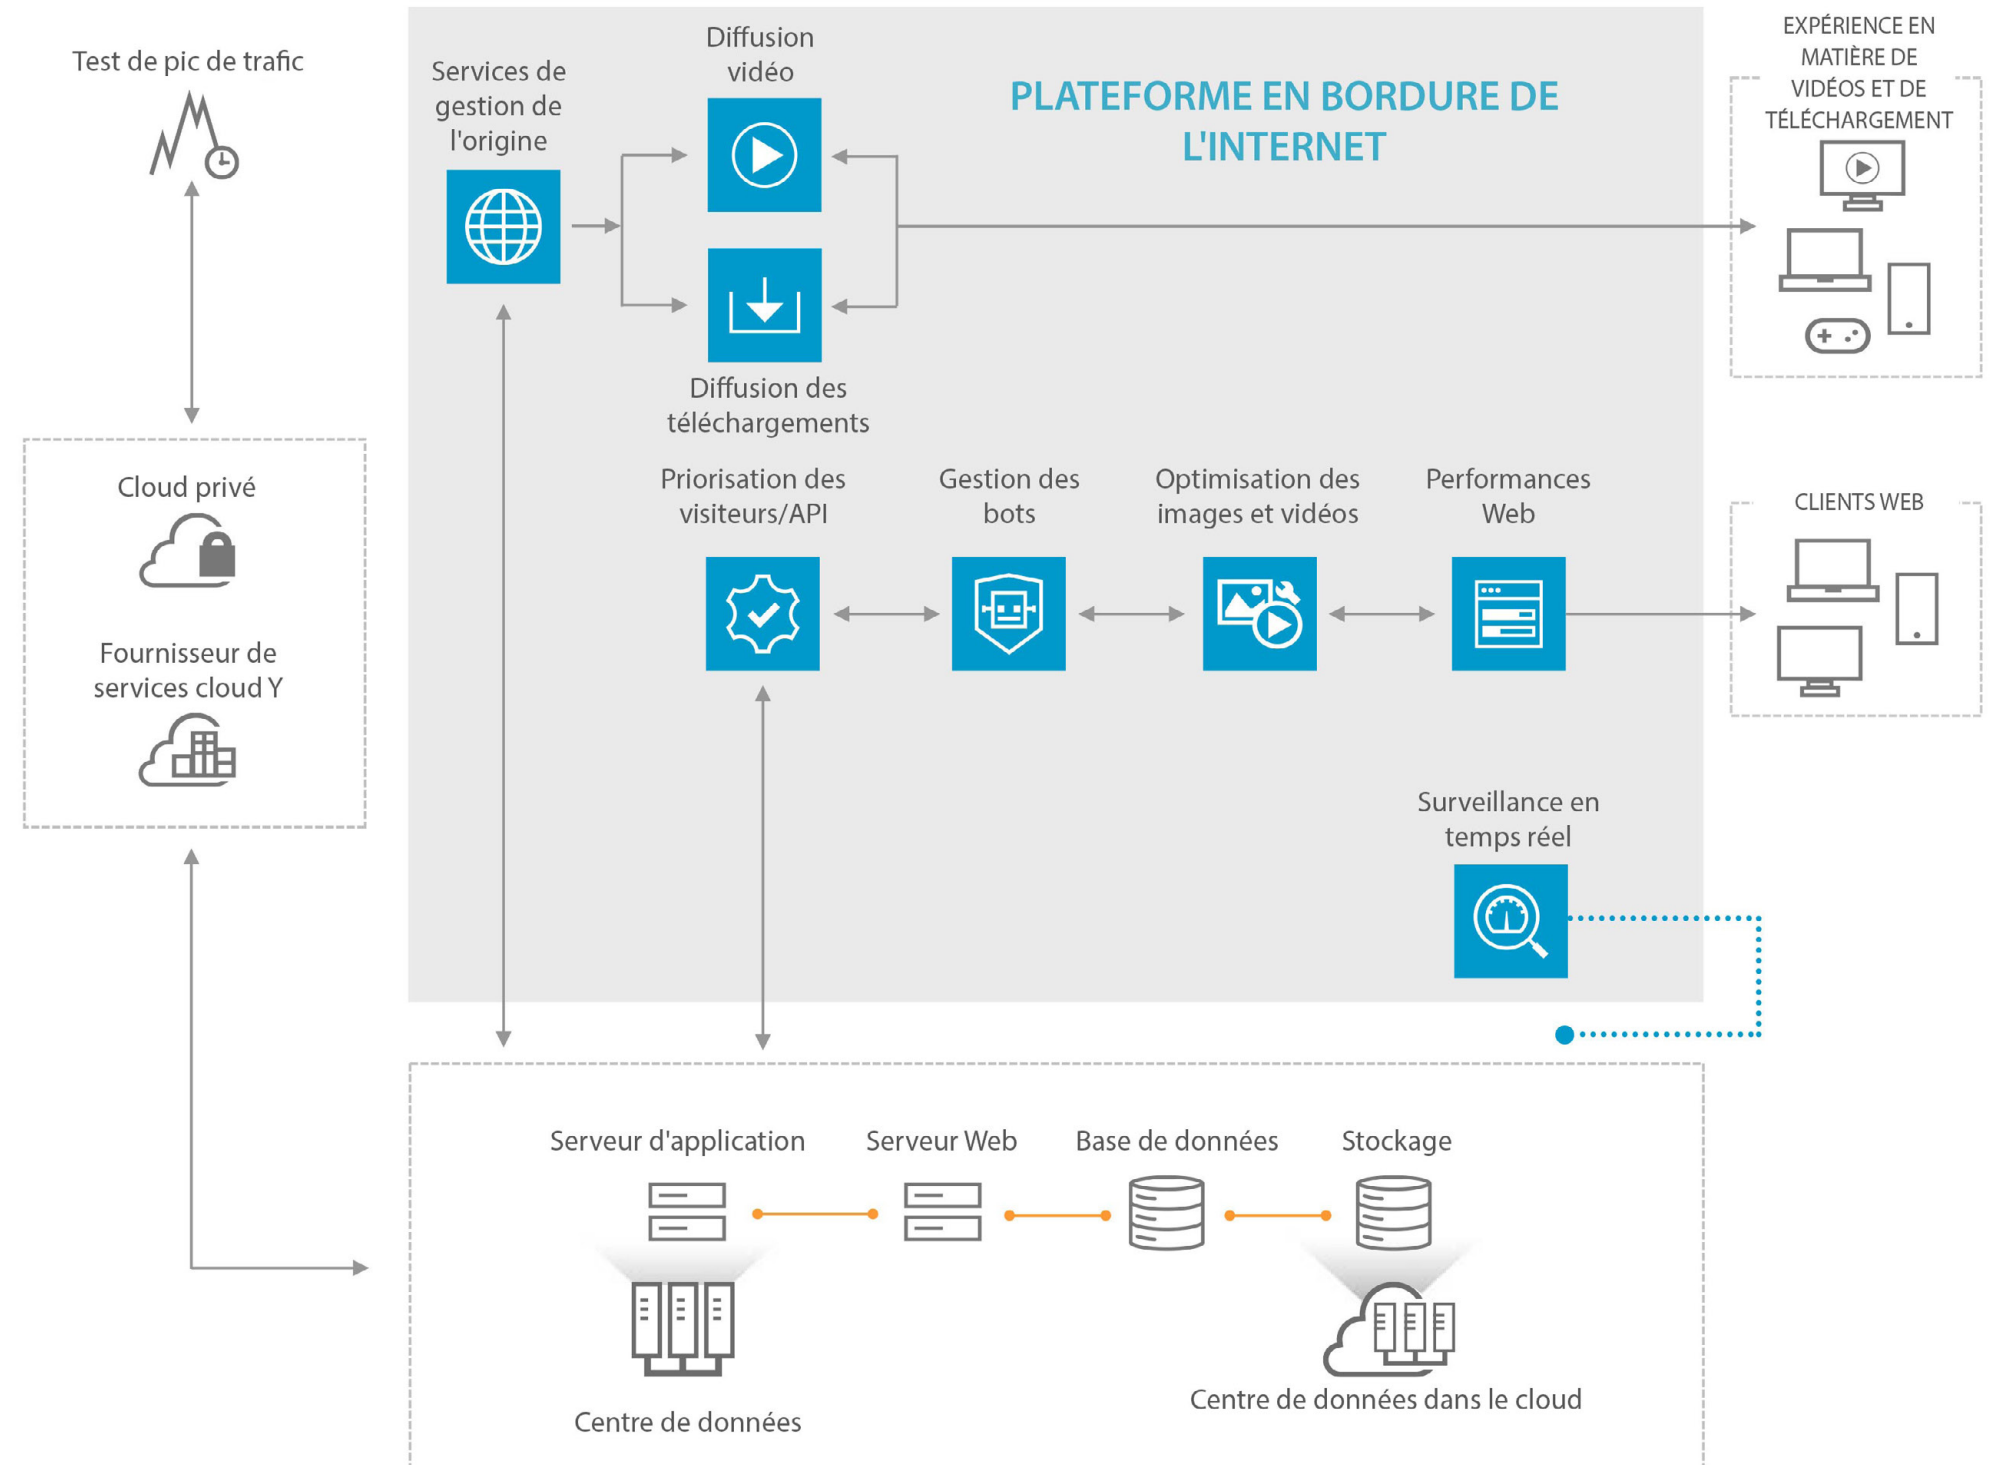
Test de pic de trafic

Cloud privé

Fournisseur de services cloud Y

Services de gestion de l'origine

Diffusion vidéo

Diffusion des téléchargements

PLATEFORME EN BORDURE DE L'INTERNET

EXPÉRIENCE EN MATIÈRE DE VIDÉOS ET DE TÉLÉCHARGEMENT

Priorisation des visiteurs/API

Gestion des bots

Optimisation des images et vidéos

Performances Web

CLIENTS WEB

Surveillance en temps réel

Serveur d'application

Serveur Web

Base de données

Stockage

Centre de données

Centre de données dans le cloud